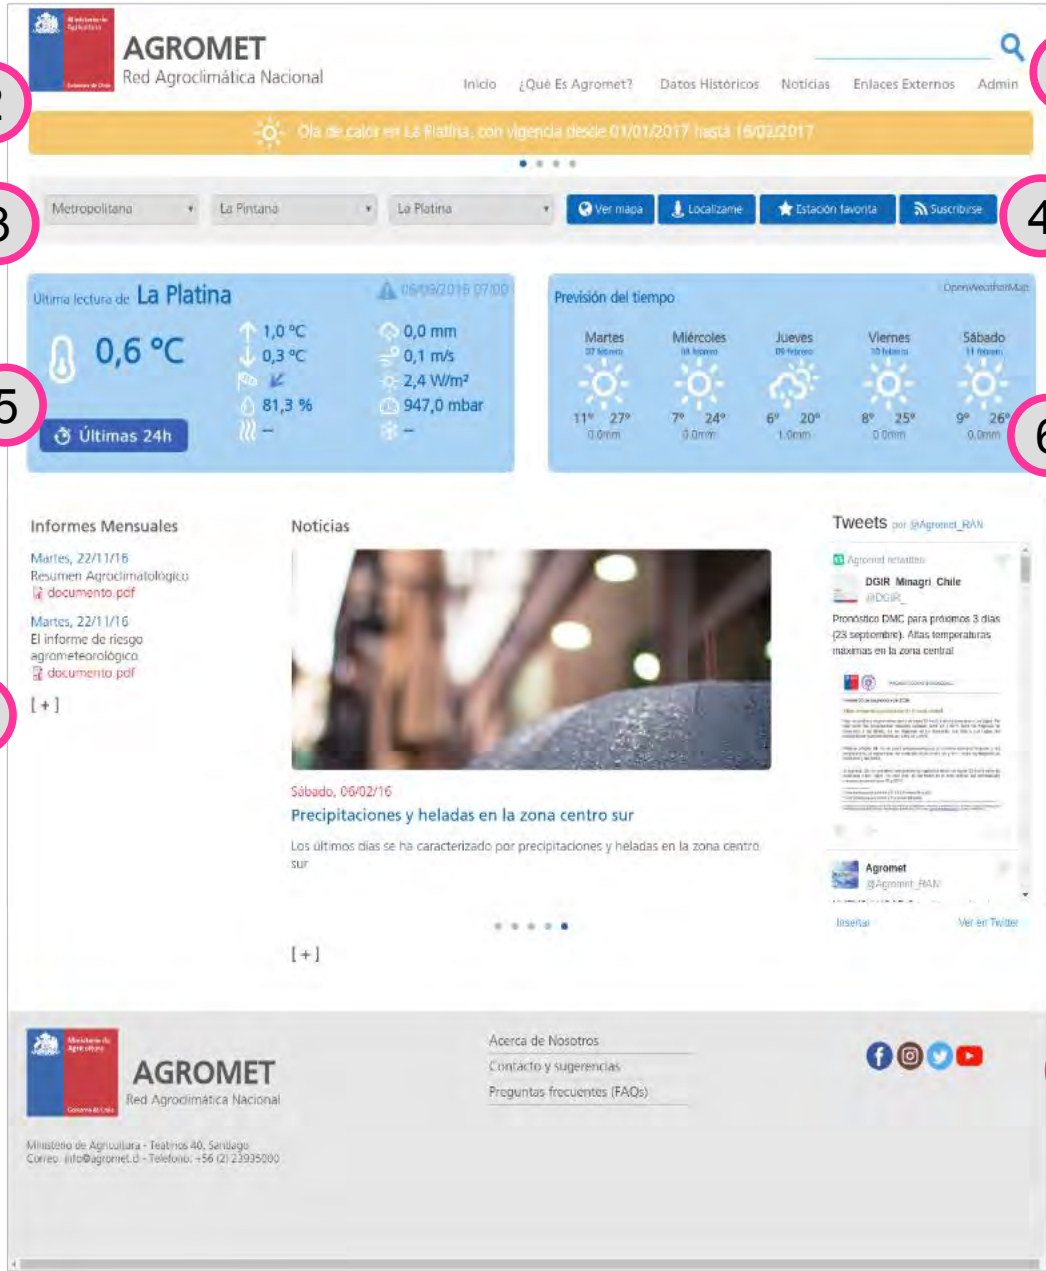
Ministerio de Agricultura
Gobierno de Chile

AGROMET
Red Agroclimática Nacional

Inicio ¿Qué Es Agromet? Datos Históricos Noticias Enlaces Externos Admin

Ola de calor en La Platina, con vigencia desde 01/01/2017 hasta 16/02/2017

2
3
4
5
6

Metropolitana La Pintana La Platina Ver mapa Localízame Estación favorita Suscribirse

Última lectura de La Platina 06/09/2016 07:00
0,6 °C
1,0 °C
0,3 °C
81,3 %
–
0,0 mm
0,1 m/s
2,4 W/m²
947,0 mbar
–
Últimas 24h

Previsión del tiempo OpenWeatherMap
Martes 07 febrero 11° 27° 0.0mm
Miércoles 08 febrero 7° 24° 0.0mm
Jueves 09 febrero 6° 20° 1.0mm
Viernes 10 febrero 8° 25° 0.0mm
Sábado 11 febrero 9° 26° 0.0mm

Informes Mensuales
Martes, 22/11/16
Resumen Agroclimatológico
documento.pdf
Martes, 22/11/16
El informe de riesgo agrometeorológico
documento.pdf
[ + ]

Noticias
Sábado, 06/02/16
Precipitaciones y heladas en la zona centro sur
Los últimos días se ha caracterizado por precipitaciones y heladas en la zona centro sur
[ + ]

Tweets por @Agromet_RAN
Agromet retwitteó
DGIR_Minagri_Chile @DGIR_
Pronóstico DMC para próximos 3 días (23 septiembre). Altas temperaturas máximas en la zona central
Agromet @Agromet_RAN
Insertar Ver en Twitter

Ministerio de Agricultura
Gobierno de Chile
AGROMET
Red Agroclimática Nacional
Ministerio de Agricultura - Teatinos 40, Santiago
Correo: info@agromet.cl - Telefono: +56 (2) 23935000

Acerca de Nosotros
Contacto y sugerencias
Preguntas frecuentes (FAQs)